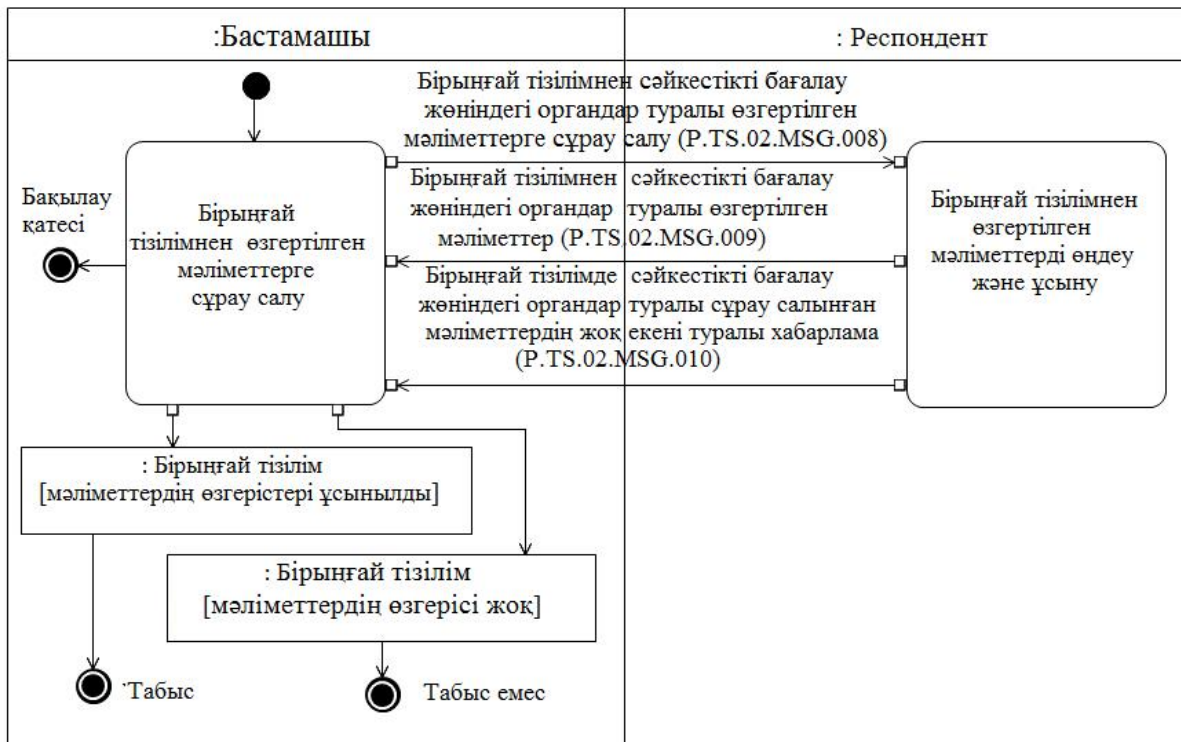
:Бастамашы

: Респондент

Бірыңғай тізілімнен сәйкестікті бағалау жөніндегі органдар туралы өзгертілген мәліметтерге сұрау салу (P.TS.02.MSG.008)

Бақылау қатесі

Бірыңғай тізілімнен өзгертілген мәліметтерге сұрау салу

Бірыңғай тізілімнен сәйкестікті бағалау жөніндегі органдар туралы өзгертілген мәліметтер (P.TS.02.MSG.009)

Бірыңғай тізілімде сәйкестікті бағалау жөніндегі органдар туралы сұрау салынған мәліметтердің жоқ екені туралы хабарлама (P.TS.02.MSG.010)

Бірыңғай тізілімнен өзгертілген мәліметтерді өңдеу және ұсыну

: Бірыңғай тізілім [мәліметтердің өзгерістері ұсынылды]

: Бірыңғай тізілім [мәліметтердің өзгерісі жоқ]

Табыс

Табыс емес